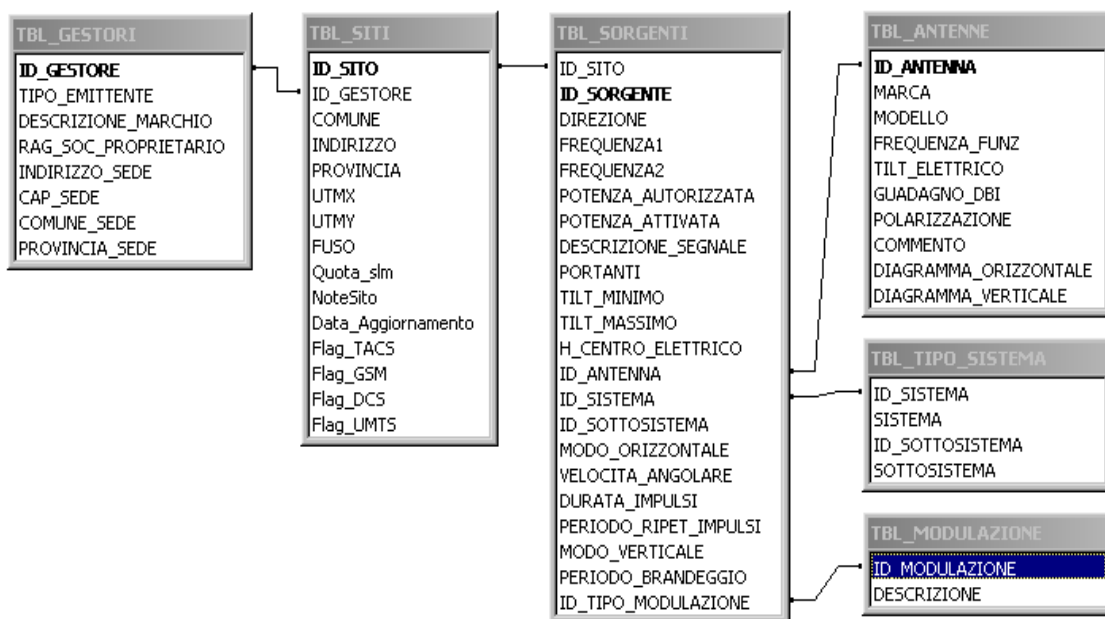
TBL_GESTORI
ID_GESTORE
TIPO_EMITTENTE
DESCRIZIONE_MARCHIO
RAG_SOC_PROPRIETARIO
INDIRIZZO_SEDE
CAP_SEDE
COMUNE_SEDE
PROVINCIA_SEDE

TBL_SITI
ID_SITO
ID_GESTORE
COMUNE
INDIRIZZO
PROVINCIA
UTMX
UTMY
FUSO
Quota_slm
NoteSito
Data_Aggiornamento
Flag_TACS
Flag_GSM
Flag_DCS
Flag_UMTS

TBL_SORGENTI
ID_SITO
ID_SORGENTE
DIREZIONE
FREQUENZA1
FREQUENZA2
POTENZA_AUTORIZZATA
POTENZA_ATTIVATA
DESCRIZIONE_SEGNALE
PORTANTI
TILT_MINIMO
TILT_MASSIMO
H_CENTRO_ELETTRICO
ID_ANTENNA
ID_SISTEMA
ID_SOTTOSISTEMA
MODO_ORIZZONTALE
VELOCITA_ANGOLARE
DURATA_IMPULSI
PERIODO_RIPET_IMPULSI
MODO_VERTICALE
PERIODO_BRANDEGGIO
ID_TIPO_MODULAZIONE

TBL_ANTENNE
ID_ANTENNA
MARCA
MODELLO
FREQUENZA_FUNZ
TILT_ELETTRICO
GUADAGNO_DBI
POLARIZZAZIONE
COMMENTO
DIAGRAMMA_ORIZZONTALE
DIAGRAMMA_VERTICALE

TBL_TIPO_SISTEMA
ID_SISTEMA
SISTEMA
ID_SOTTOSISTEMA
SOTTOSISTEMA

TBL_MODULAZIONE
ID_MODULAZIONE
DESCRIZIONE